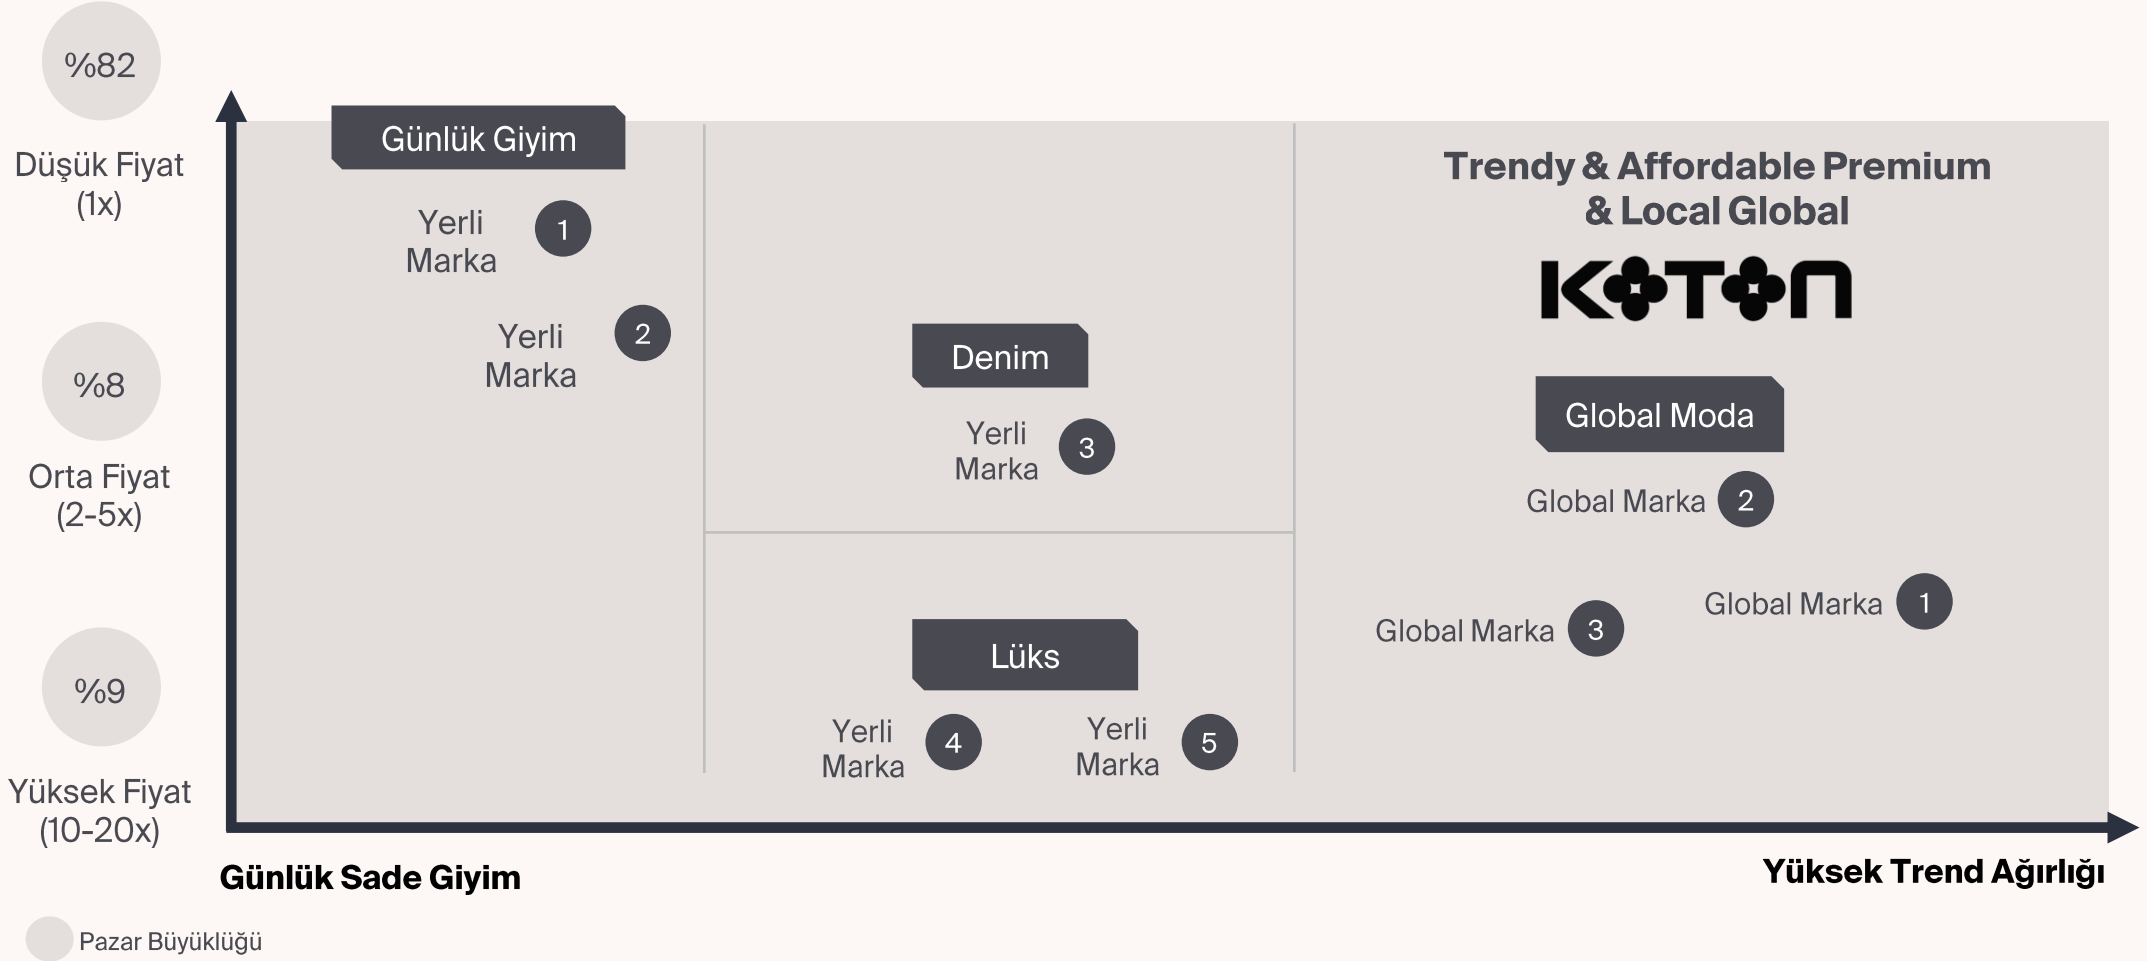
%82

Düşük Fiyat (1x)

%8

Orta Fiyat (2-5x)

%9

Yüksek Fiyat (10-20x)

Günlük Giyim

Yerli Marka 1

Yerli Marka 2

Denim

Yerli Marka 3

Lüks

Yerli Marka 4

Yerli Marka 5

Trendy & Affordable Premium & Local Global

KOTON

Global Moda

Global Marka 2

Global Marka 1

Global Marka 3

Günlük Sade Giyim

Yüksek Trend Ağırlığı

Pazar Büyüklüğü